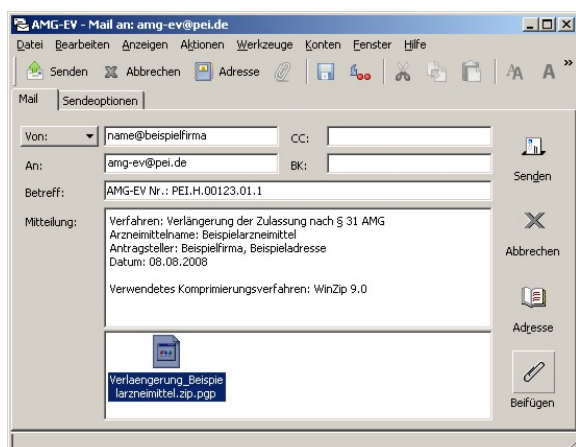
AMG-EV - Mail an: amg-ev@pei.de

Datei Bearbeiten Anzeigen Aktionen Werkzeuge Konten Fenster Hilfe

Senden Abbrechen Adresse

Mail Sendeoptionen

Von: name@beispielfirma CC:

An: amg-ev@pei.de BK:

Betreff: AMG-EV Nr.: PEI.H.00123.01.1

Mitteilung: Verfahren: Verlängerung der Zulassung nach § 31 AMG
Arzneimittelname: Beispielarzneimittel
Antragsteller: Beispielfirma, Beispieladresse
Datum: 08.08.2008

Verwendetes Komprimierungsverfahren: WinZip 9.0

Verlaengerung_Beispielarzneimittel.zip.pgp

Senden

Abbrechen

Adresse

Beifügen